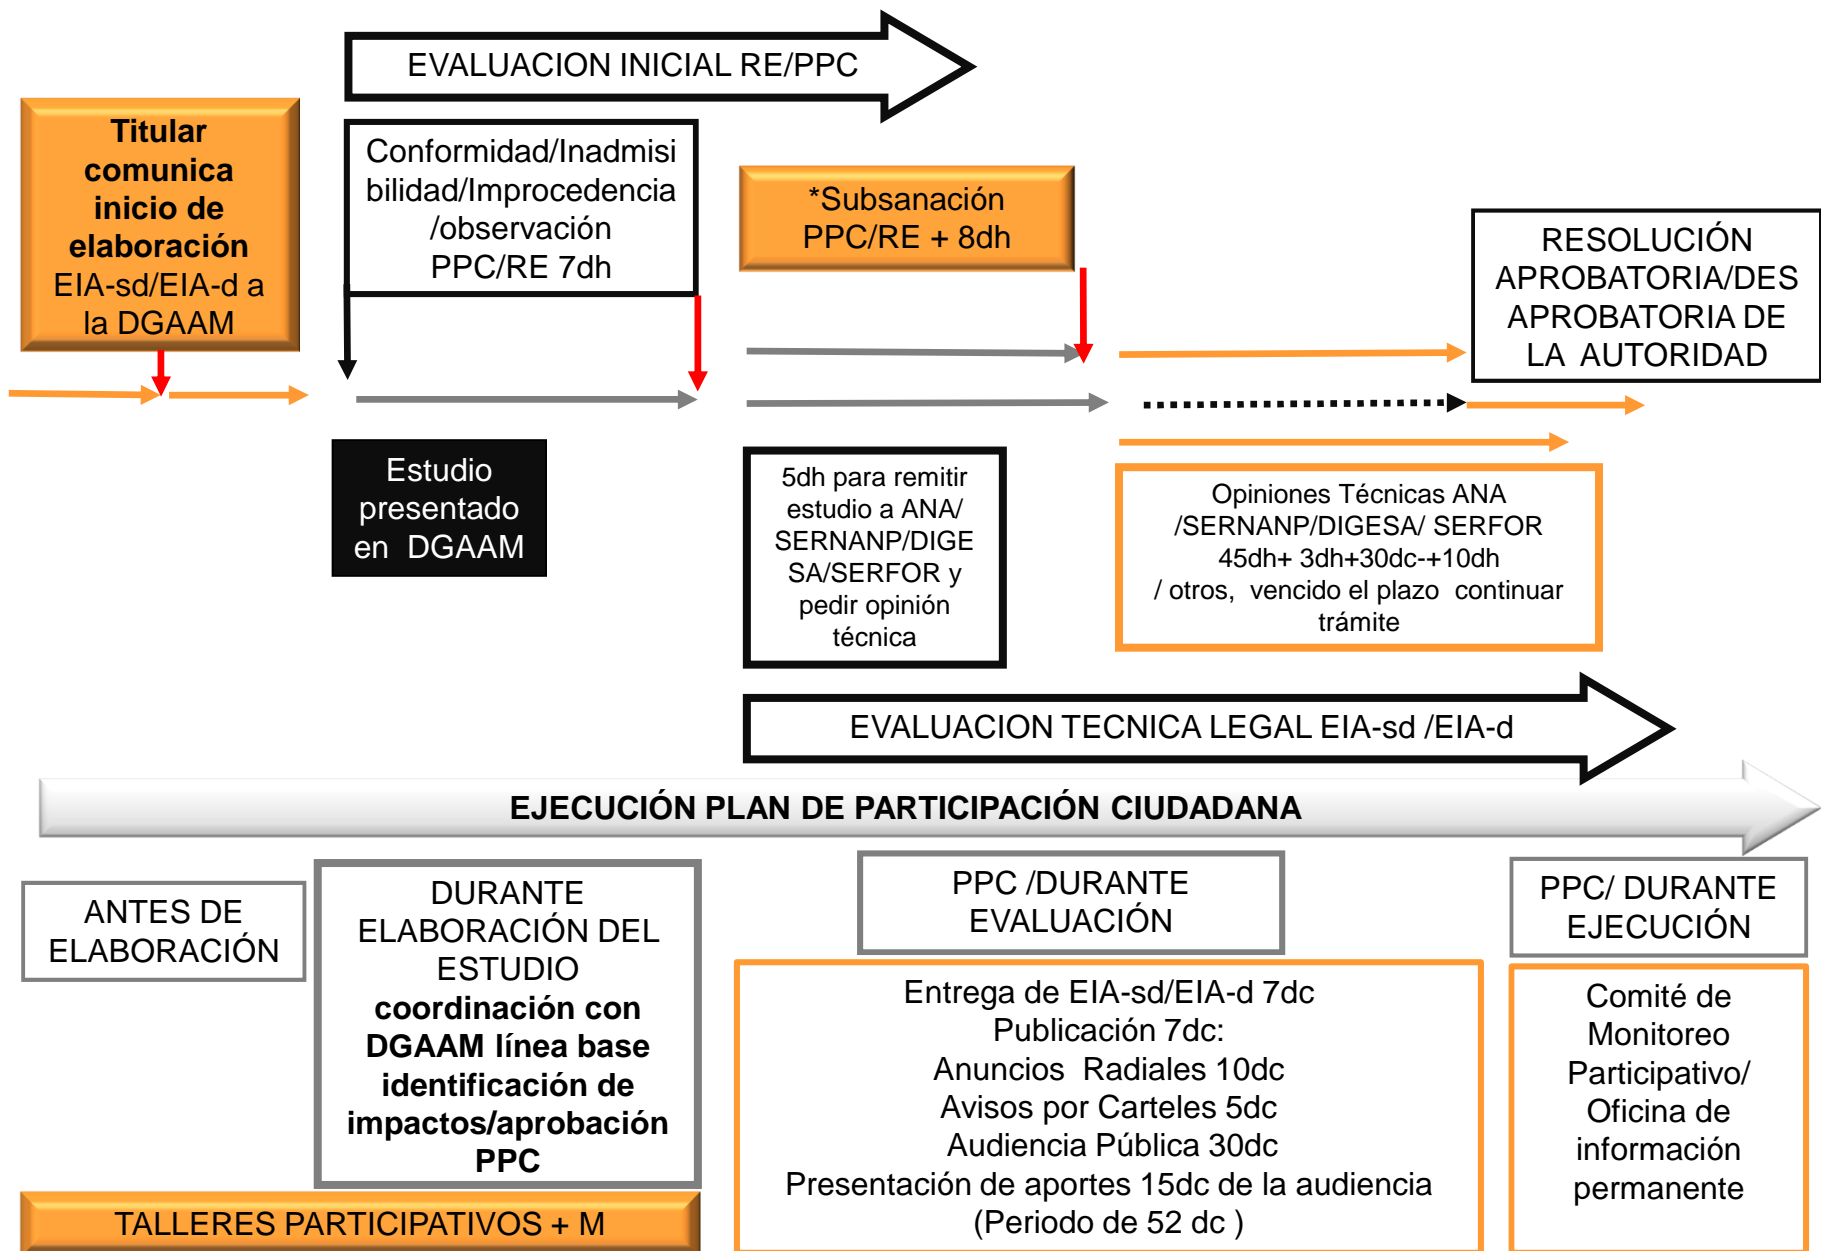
EVALUACION INICIAL RE/PPC

Titular comunica inicio de elaboración EIA-sd/EIA-d a la DGAAM

Conformidad/Inadmisibilidad/Improcedencia /observación PPC/RE 7dh

*Subsanación PPC/RE + 8dh

RESOLUCIÓN APROBATORIA/DESAPROBATORIA DE LA AUTORIDAD

Estudio presentado en DGAAM

5dh para remitir estudio a ANA/ SERNANP/DIGESA/SERFOR y pedir opinión técnica

Opiniones Técnicas ANA /SERNANP/DIGESA/ SERFOR 45dh+ 3dh+30dc-+10dh / otros, vencido el plazo continuar trámite

EVALUACION TECNICA LEGAL EIA-sd /EIA-d

EJECUCIÓN PLAN DE PARTICIPACIÓN CIUDADANA

ANTES DE ELABORACIÓN

DURANTE ELABORACIÓN DEL ESTUDIO coordinación con DGAAM línea base identificación de impactos/aprobación PPC

PPC /DURANTE EVALUACIÓN

PPC/ DURANTE EJECUCIÓN

Entrega de EIA-sd/EIA-d 7dc
Publicación 7dc:
Anuncios Radiales 10dc
Avisos por Carteles 5dc
Audiencia Pública 30dc
Presentación de aportes 15dc de la audiencia
(Periodo de 52 dc )

Comité de Monitoreo Participativo/ Oficina de información permanente

TALLERES PARTICIPATIVOS + M